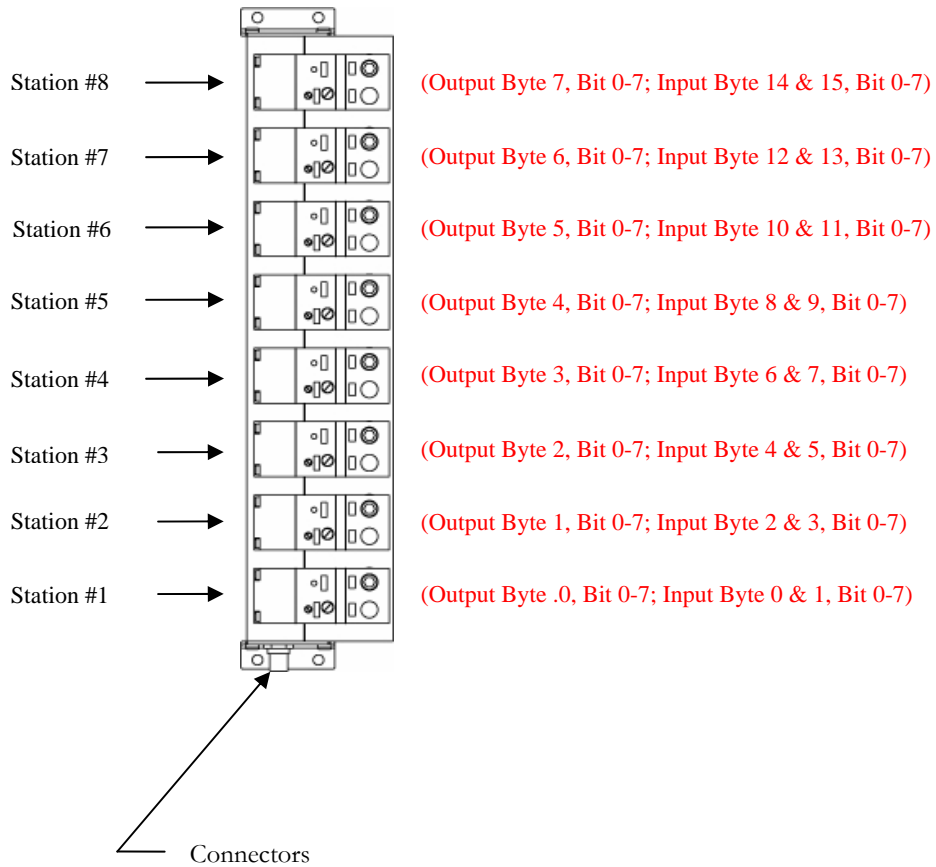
Station #8

(Output Byte 7, Bit 0-7; Input Byte 14 & 15, Bit 0-7)

Station #7

(Output Byte 6, Bit 0-7; Input Byte 12 & 13, Bit 0-7)

Station #6

(Output Byte 5, Bit 0-7; Input Byte 10 & 11, Bit 0-7)

Station #5

(Output Byte 4, Bit 0-7; Input Byte 8 & 9, Bit 0-7)

Station #4

(Output Byte 3, Bit 0-7; Input Byte 6 & 7, Bit 0-7)

Station #3

(Output Byte 2, Bit 0-7; Input Byte 4 & 5, Bit 0-7)

Station #2

(Output Byte 1, Bit 0-7; Input Byte 2 & 3, Bit 0-7)

Station #1

(Output Byte .0, Bit 0-7; Input Byte 0 & 1, Bit 0-7)

Connectors